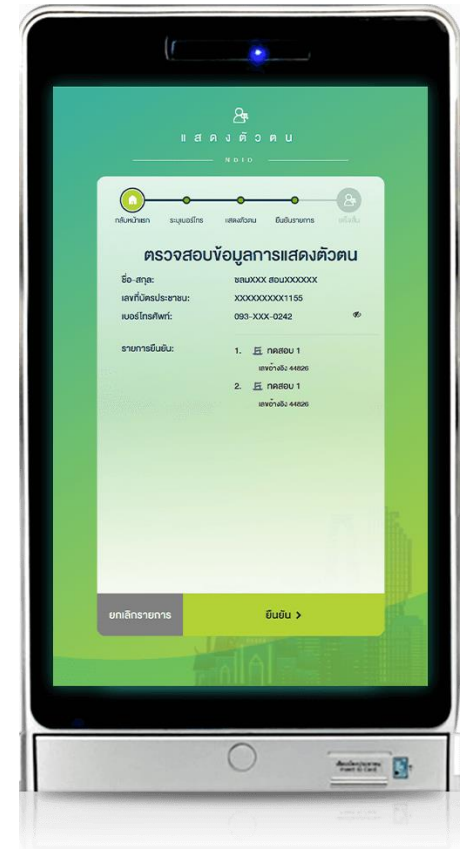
แสดงตัวตน

NDID

กลับหน้าแรก ระบุเบอร์โทร แสดงตัวตน ยืนยันรายการ เสร็จสิ้น

ตรวจสอบข้อมูลการแสดงตัวตน

ชื่อ-สกุล: ชลนXXX สอบXXXXXX

เลขที่บัตรประชาชน: XXXXXXXXX1155

เบอร์โทรศัพท์: 093-XXX-0242

รายการยืนยัน: 1. ทดสอบ 1 เลขอ้างอิง 44626

2. ทดสอบ 1 เลขอ้างอิง 44626

ยกเลิกรายการ

ยืนยัน >

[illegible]